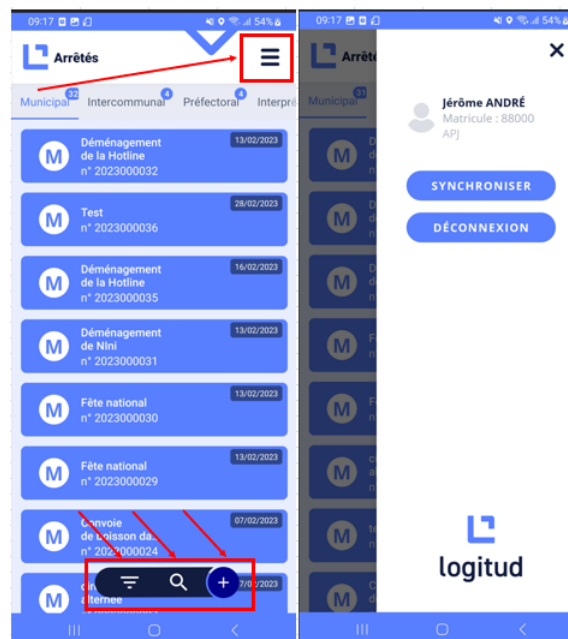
09:17 54%

Arrêtés

Municipal 32 Intercommunal 4 Préfectoral 4 Interpré

M Déménagement de la Hotline n° 2023000032 13/02/2023

M Test n° 2023000036 28/02/2023

M Déménagement de la Hotline n° 2023000035 16/02/2023

M Déménagement de NIni n° 2023000031 13/02/2023

M Fête national n° 2023000030 13/02/2023

M Fête national n° 2023000029 13/02/2023

M Convoie de boisson da... n° 2023000024 07/02/2023

M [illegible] alternee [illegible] 7/02/2023

09:17 54%

Arrêt

Municipal 31

Jérôme ANDRÉ
Matricule : 88000
APJ

SYNCHRONISER

DÉCONNEXION

logitud